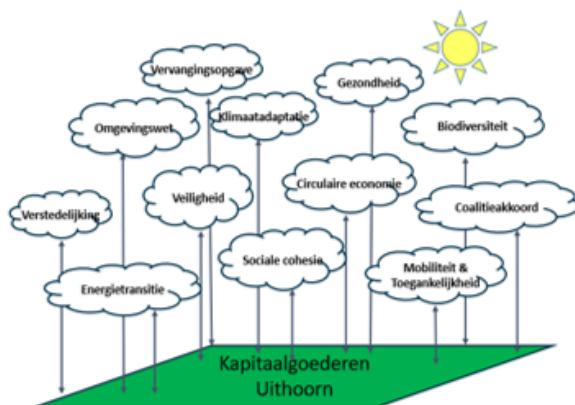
Vervangingsopgave

Gezondheid

Omgevingswet

Klimaatadaptatie

Biodiversiteit

Veiligheid

Circulaire economie

Verstedelijking

Coalitieakkoord

Sociale cohesie

Energietransitie

Mobiliteit & Toegankelijkheid

Kapitaalgoederen Uithoorn